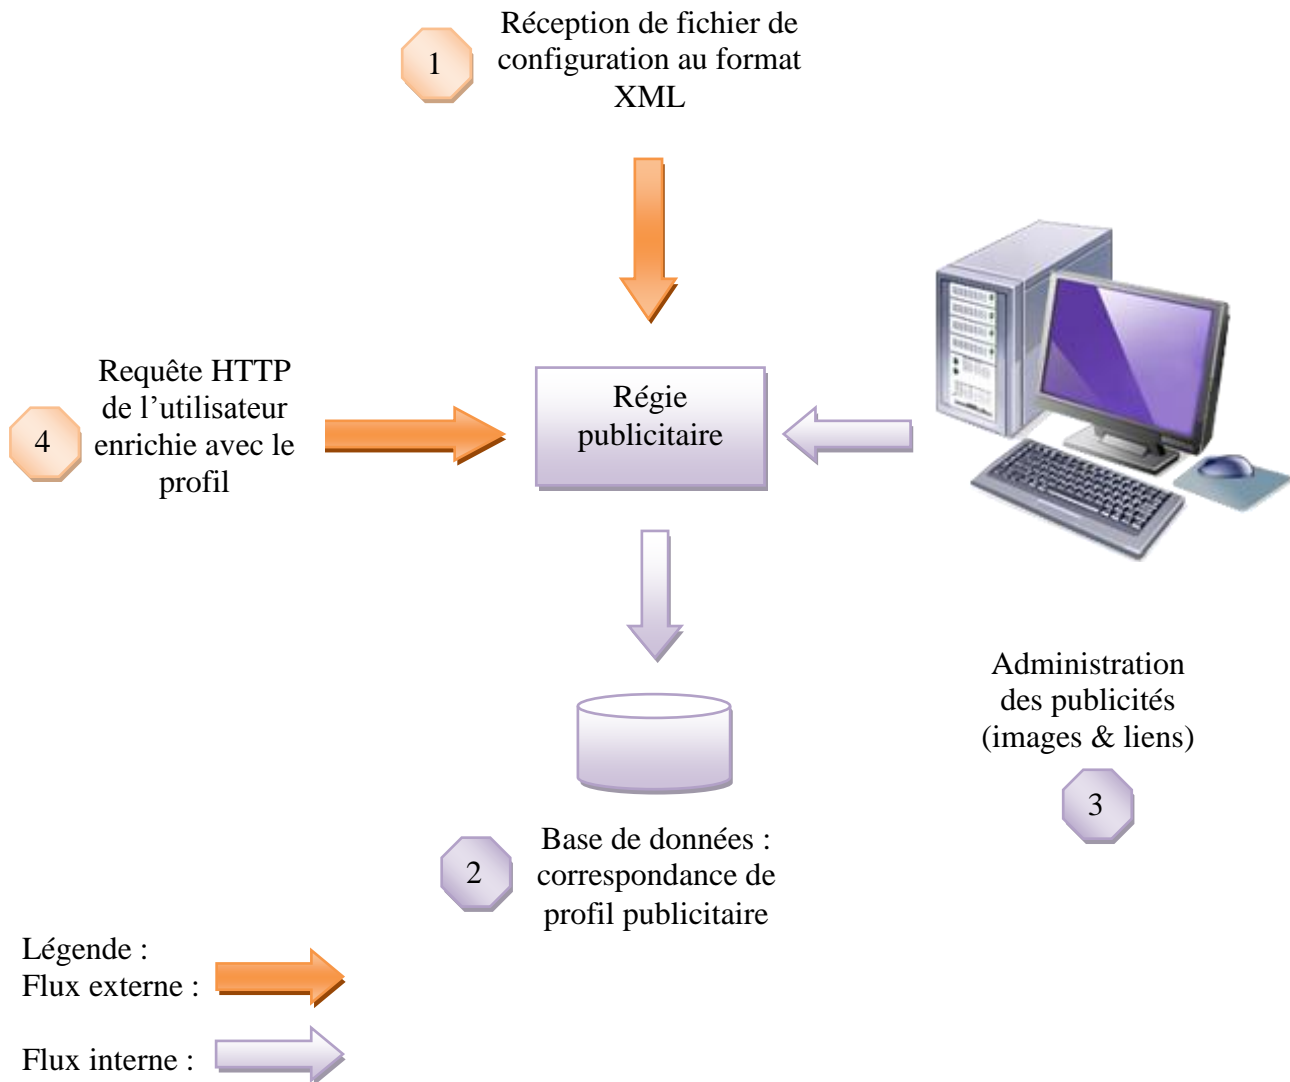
1

Réception de fichier de configuration au format XML

4

Requête HTTP de l’utilisateur enrichie avec le profil

Régie publicitaire

Administration des publicités (images & liens)

3

2

Base de données : correspondance de profil publicitaire

Légende :
Flux externe :

Flux interne :